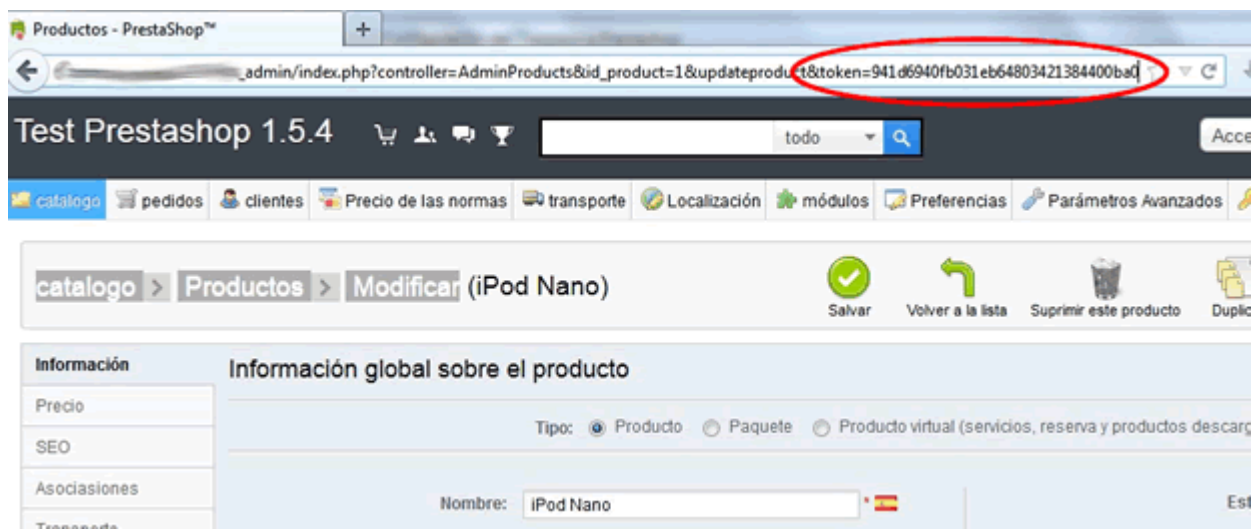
Productos - PrestaShop™

+

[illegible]_admin/index.php?controller=AdminProducts&id_product=1&updateproduct&token=941d6940fb031eb64803421384400ba0

Test Prestashop 1.5.4

todo

Acce

catalogo | pedidos | clientes | Precio de las normas | transporte | Localización | módulos | Preferencias | Parámetros Avanzados

catalogo > Productos > Modificar (iPod Nano)

Salvar | Volver a la lista | Suprimir este producto | Duplic

Información

Precio

SEO

Asociaciones

Transporte

Información global sobre el producto

Tipo: Producto Paquete Producto virtual (servicios, reserva y productos descarg

Nombre: iPod Nano

Est